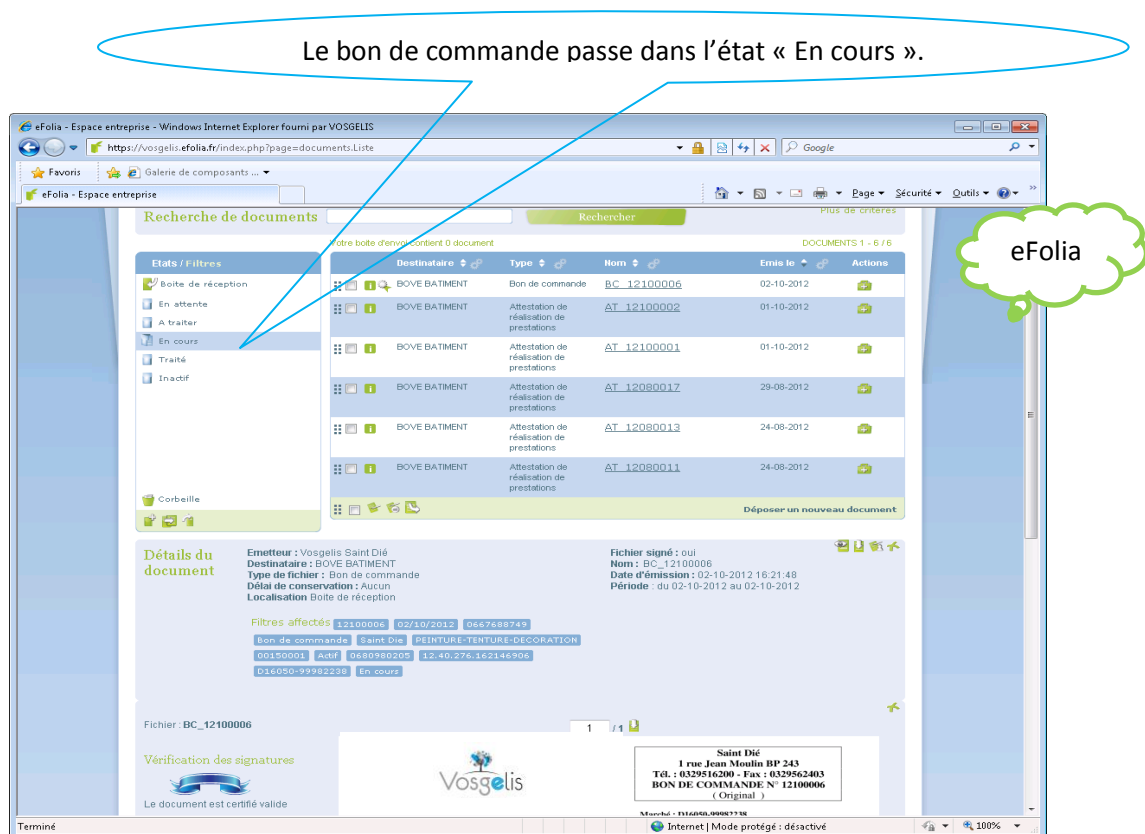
Le bon de commande passe dans l'état « En cours ».

eFolia - Espace entreprise - Windows Internet Explorer fourni par VOSGELIS

https://vosgelis.efolia.fr/index.php?page=documents.Liste

Google

Favoris | Galerie de composants ...

eFolia - Espace entreprise

Page ▾ Sécurité ▾ Outils ▾

eFolia

Recherche de documents | Rechercher | Plus de critères

Votre boite d'envoi contient 0 document | DOCUMENTS 1 - 6 / 6

Etats / Filtres
Boite de réception
En attente
A traiter
En cours
Traité
Inactif
Corbeille

| Destinataire | Type | Nom | Emis le | Actions |
|---|---|---|---|---|
| BOVE BATIMENT | Bon de commande | BC_12100006 | 02-10-2012 | |
| BOVE BATIMENT | Attestation de réalisation de prestations | AT_12100002 | 01-10-2012 | |
| BOVE BATIMENT | Attestation de réalisation de prestations | AT_12100001 | 01-10-2012 | |
| BOVE BATIMENT | Attestation de réalisation de prestations | AT_12080017 | 29-08-2012 | |
| BOVE BATIMENT | Attestation de réalisation de prestations | AT_12080013 | 24-08-2012 | |
| BOVE BATIMENT | Attestation de réalisation de prestations | AT_12080011 | 24-08-2012 | |

Déposer un nouveau document

Détails du document

Emetteur : Vosgelis Saint Dié
Destinataire : BOVE BATIMENT
Type de fichier : Bon de commande
Délai de conservation : Aucun
Localisation Boite de réception

Fichier signé : oui
Nom : BC_12100006
Date d'émission : 02-10-2012 16:21:48
Période : du 02-10-2012 au 02-10-2012

Filtres affectés 12100006 02/10/2012 0667688749 Bon de commande Saint Die PEINTURE-TENTURE-DECORATION 00150001 Actif 0680980205 12.40.276.162146906 D16050-99982238 En cours

Fichier : BC_12100006

1 /1

Vérification des signatures

Le document est certifié valide

Vosgelis

Saint Dié
1 rue Jean Moulin BP 243
Tél. : 0329516200 - Fax : 0329562403
BON DE COMMANDE N° 12100006
( Original )

Terminé | Internet | Mode protégé : désactivé | 100%